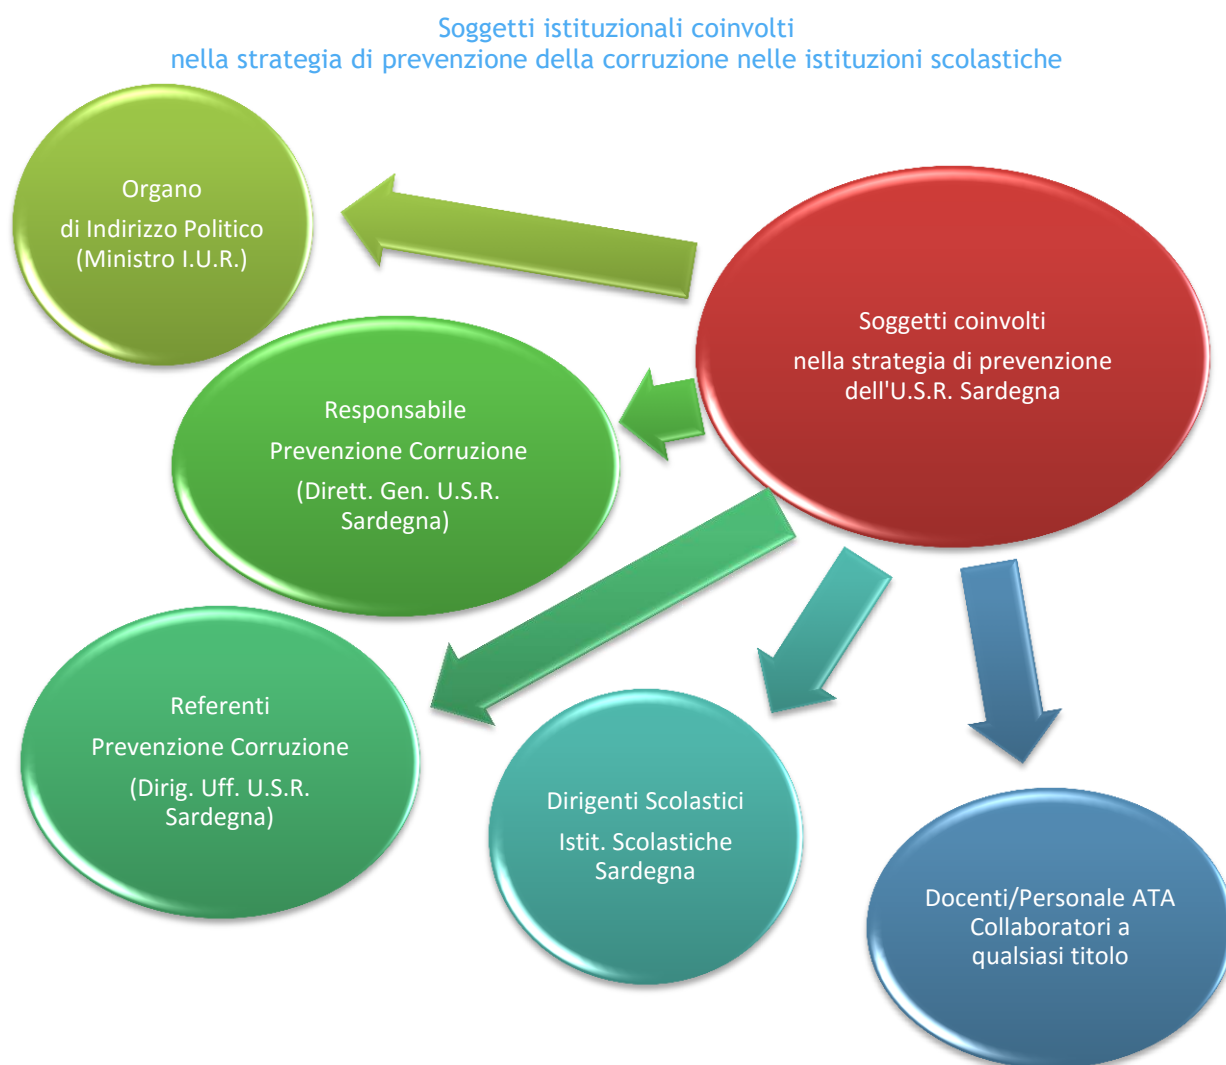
Soggetti istituzionali coinvolti
nella strategia di prevenzione della corruzione nelle istituzioni scolastiche

Organo
di Indirizzo Politico
(Ministro I.U.R.)

Soggetti coinvolti
nella strategia di prevenzione
dell'U.S.R. Sardegna

Responsabile
Prevenzione Corruzione
(Dirett. Gen. U.S.R. Sardegna)

Referenti
Prevenzione Corruzione
(Dirig. Uff. U.S.R. Sardegna)

Dirigenti Scolastici
Istit. Scolastiche Sardegna

Docenti/Personale ATA
Collaboratori a qualsiasi titolo